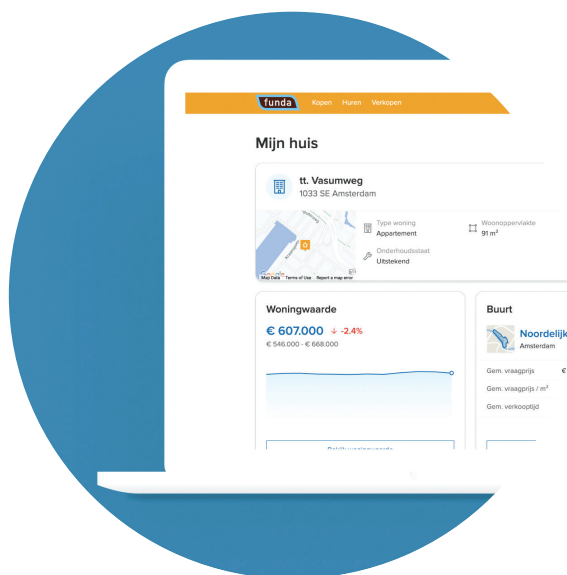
funda Kopen Huren Verkopen

Mijn huis

tt. Vasumweg
1033 SE Amsterdam

Type woning
Appartement

Woonoppervlakte
91 m²

Onderhoudsstaat
Uitstekend

Map Data Terms of Use Report a map error

Woningwaarde

€ 607.000 ↓ -2.4%
€ 546.000 - € 668.000

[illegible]

Buurt

Noordelijk
Amsterdam

Gem. vraagprijs €
Gem. vraagprijs / m²
Gem. verkooptijd